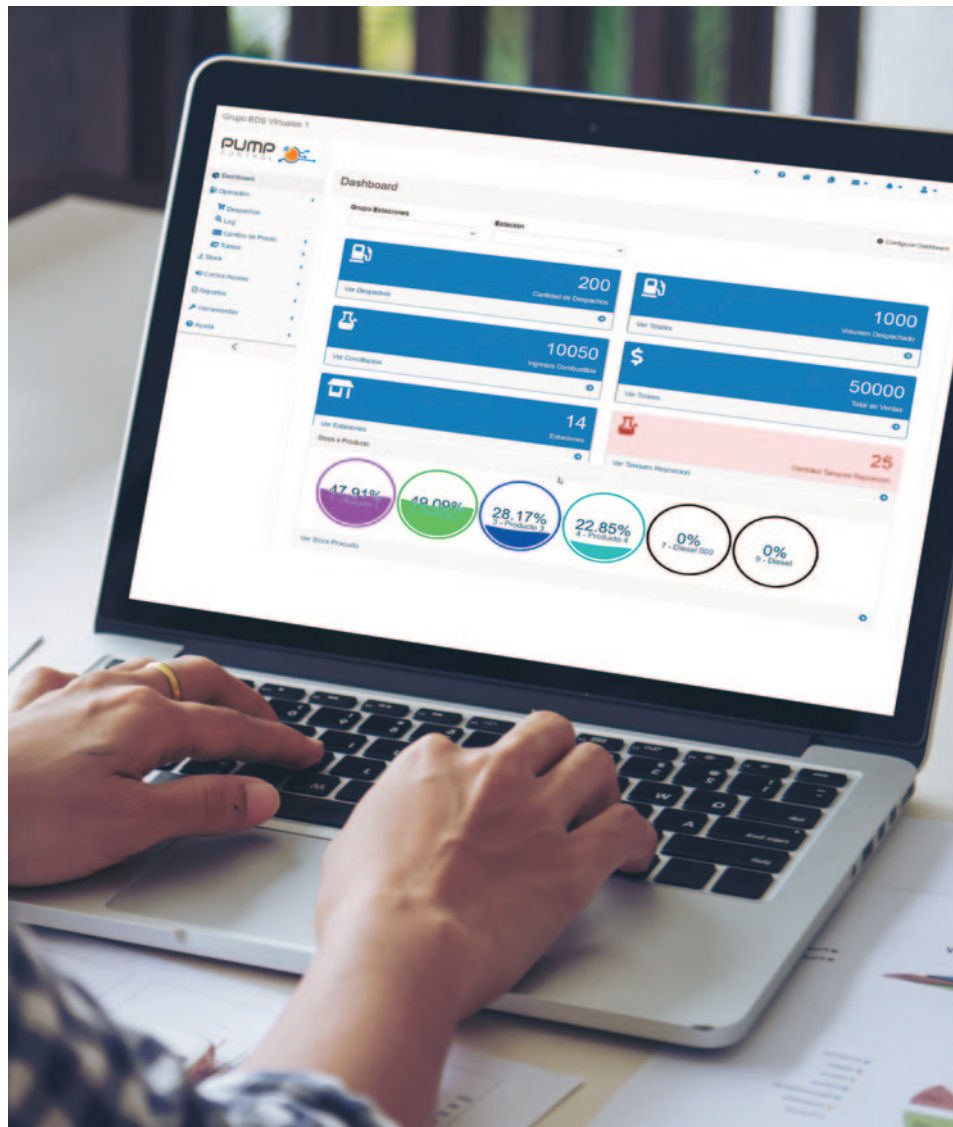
Grupo EDS Virtuales 1

PUMP CONTROL

Dashboard
Operación
Despachos
Log
Cambio de Precio
Turnos
Stock
Control Acceso
Reportes
Herramientas
Ayuda

Dashboard

Grupo Estaciones

Estación

Configurar Dashboard

200
Cantidad de Despachos
Ver Despachos

1000
Volumen Despachado
Ver Totales

10050
Ingresos Combustible
Ver Conciliación

50000
Total de Ventas
Ver Totales

14
Estaciones
Ver Estaciones

25
Cantidad Tanques Reposición
Ver Tanques Reposición

Stock x Producto

47.91%

49.09%

28.17%
3 - Producto 3

22.85%
4 - Producto 4

0%
7 - Diesel 500

0%
9 - Diesel

Ver Stock Producto